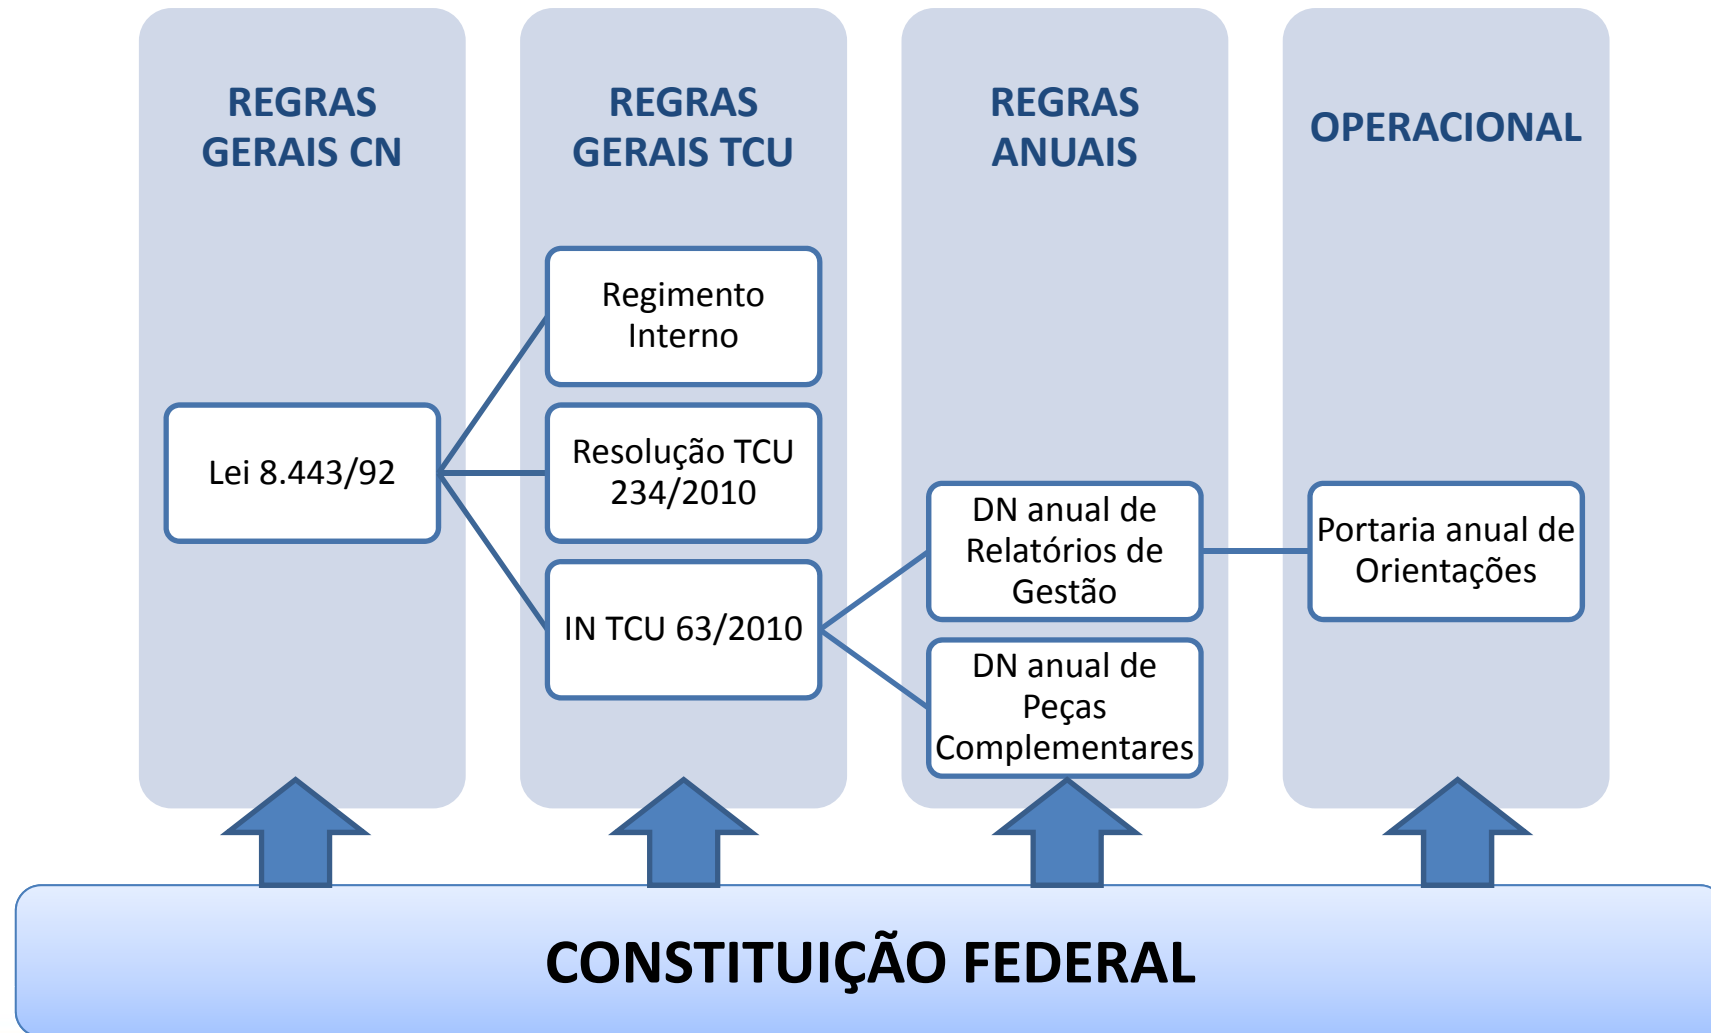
REGRAS GERAIS CN

Lei 8.443/92

REGRAS GERAIS TCU

Regimento Interno

Resolução TCU 234/2010

IN TCU 63/2010

REGRAS ANUAIS

DN anual de Relatórios de Gestão

DN anual de Peças Complementares

OPERACIONAL

Portaria anual de Orientações

CONSTITUIÇÃO FEDERAL